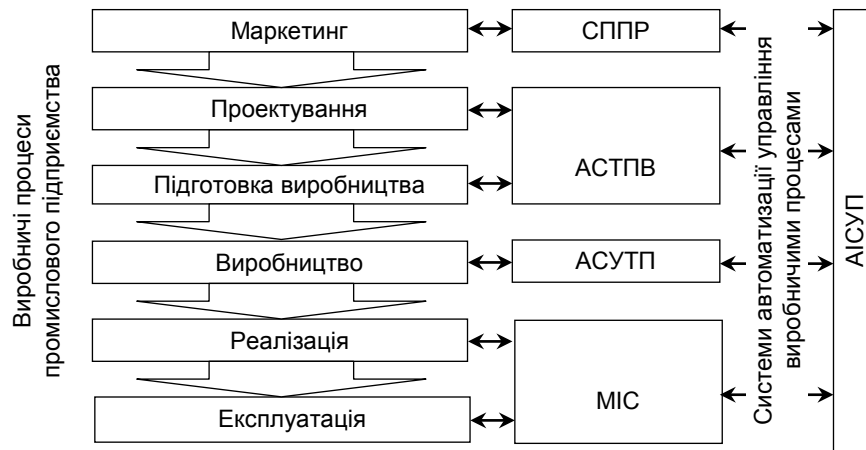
Виробничі процеси промислового підприємства

Маркетинг
Проектування
Підготовка виробництва
Виробництво
Реалізація
Експлуатація

СППР
АСТПВ
АСУТП
МІС

Системи автоматизації управління виробничими процесами

АІСУП